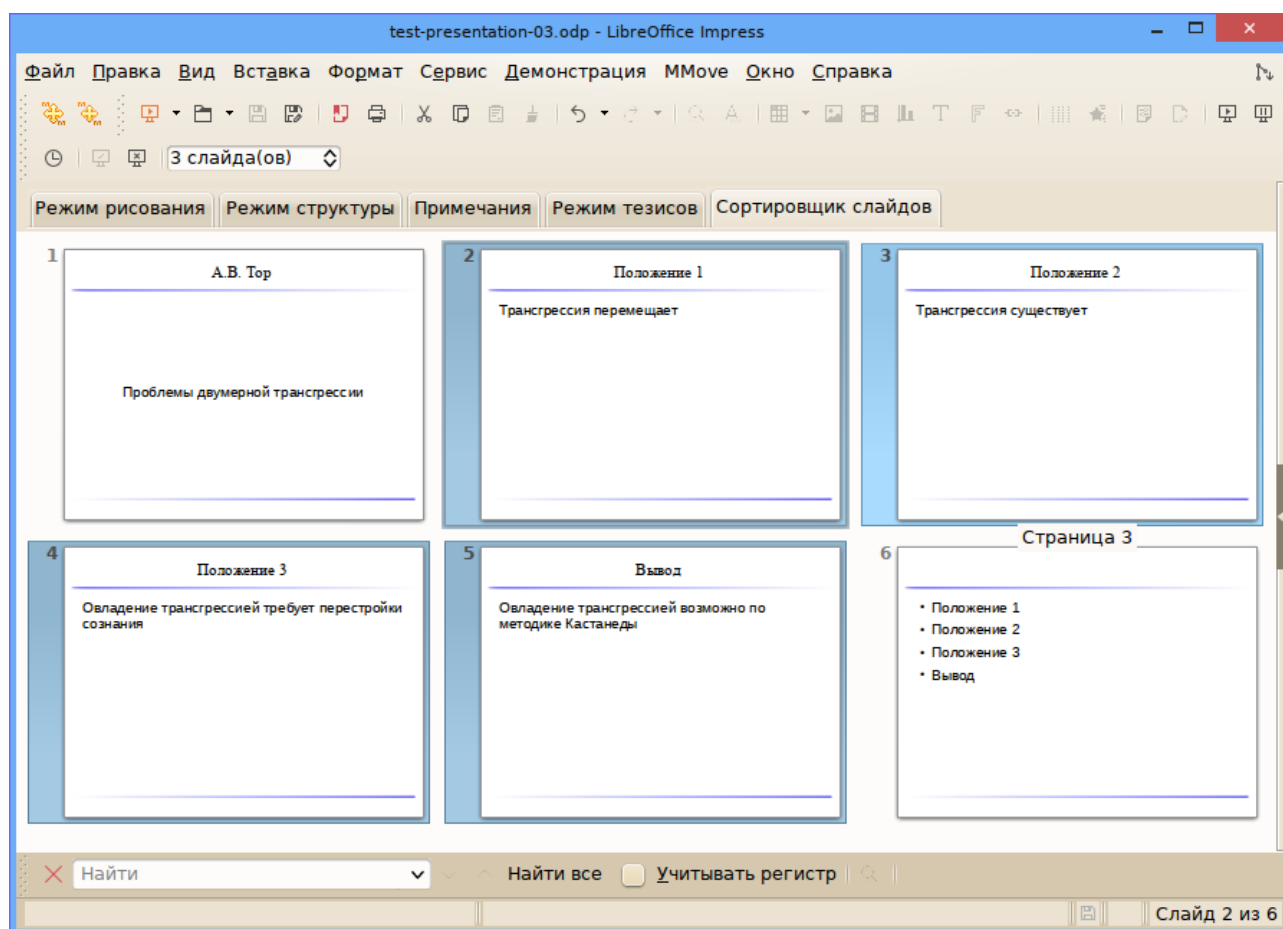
test-presentation-03.odp - LibreOffice Impress

Файл Правка Вид Вставка Формат Сервис Демонстрация MMove Окно Справка

3 слайда(ов)

Режим рисования Режим структуры Примечания Режим тезисов Сортировщик слайдов

1
А.В. Тор

Проблемы двумерной трансгрессии

2
Положение 1

Трансгрессия перемещает

3
Положение 2

Трансгрессия существует

Страница 3

4
Положение 3

Овладение трансгрессией требует перестройки сознания

5
Вывод

Овладение трансгрессией возможно по методике Кастанеды

6
• Положение 1
• Положение 2
• Положение 3
• Вывод

Найти
Найти все
Учитывать регистр

Слайд 2 из 6